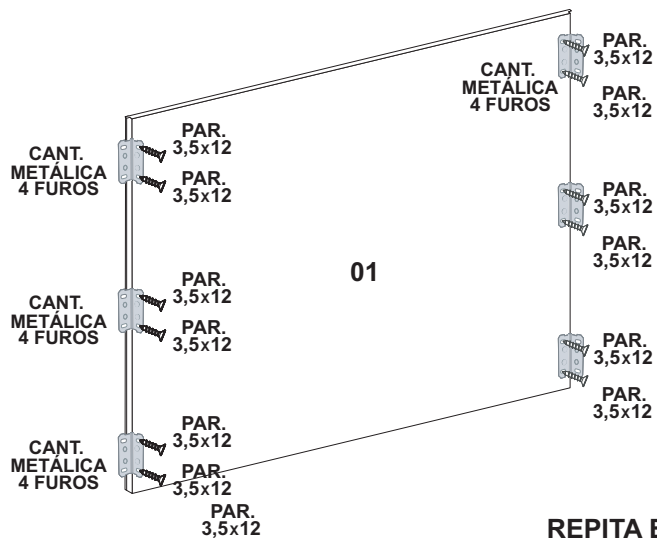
CANT.
METÁLICA
4 FUROS

PAR.
3,5x12

PAR.
3,5x12

PAR.
3,5x12

PAR.
3,5x12

CANT.
METÁLICA
4 FUROS

PAR.
3,5x12

PAR.
3,5x12

PAR.
3,5x12

PAR.
3,5x12

01

CANT.
METÁLICA
4 FUROS

PAR.
3,5x12

PAR.
3,5x12

CANT.
METÁLICA
4 FUROS

PAR.
3,5x12

PAR.
3,5x12

PAR.
3,5x12

PAR.
3,5x12

PAR.
3,5x12

REPITA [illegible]